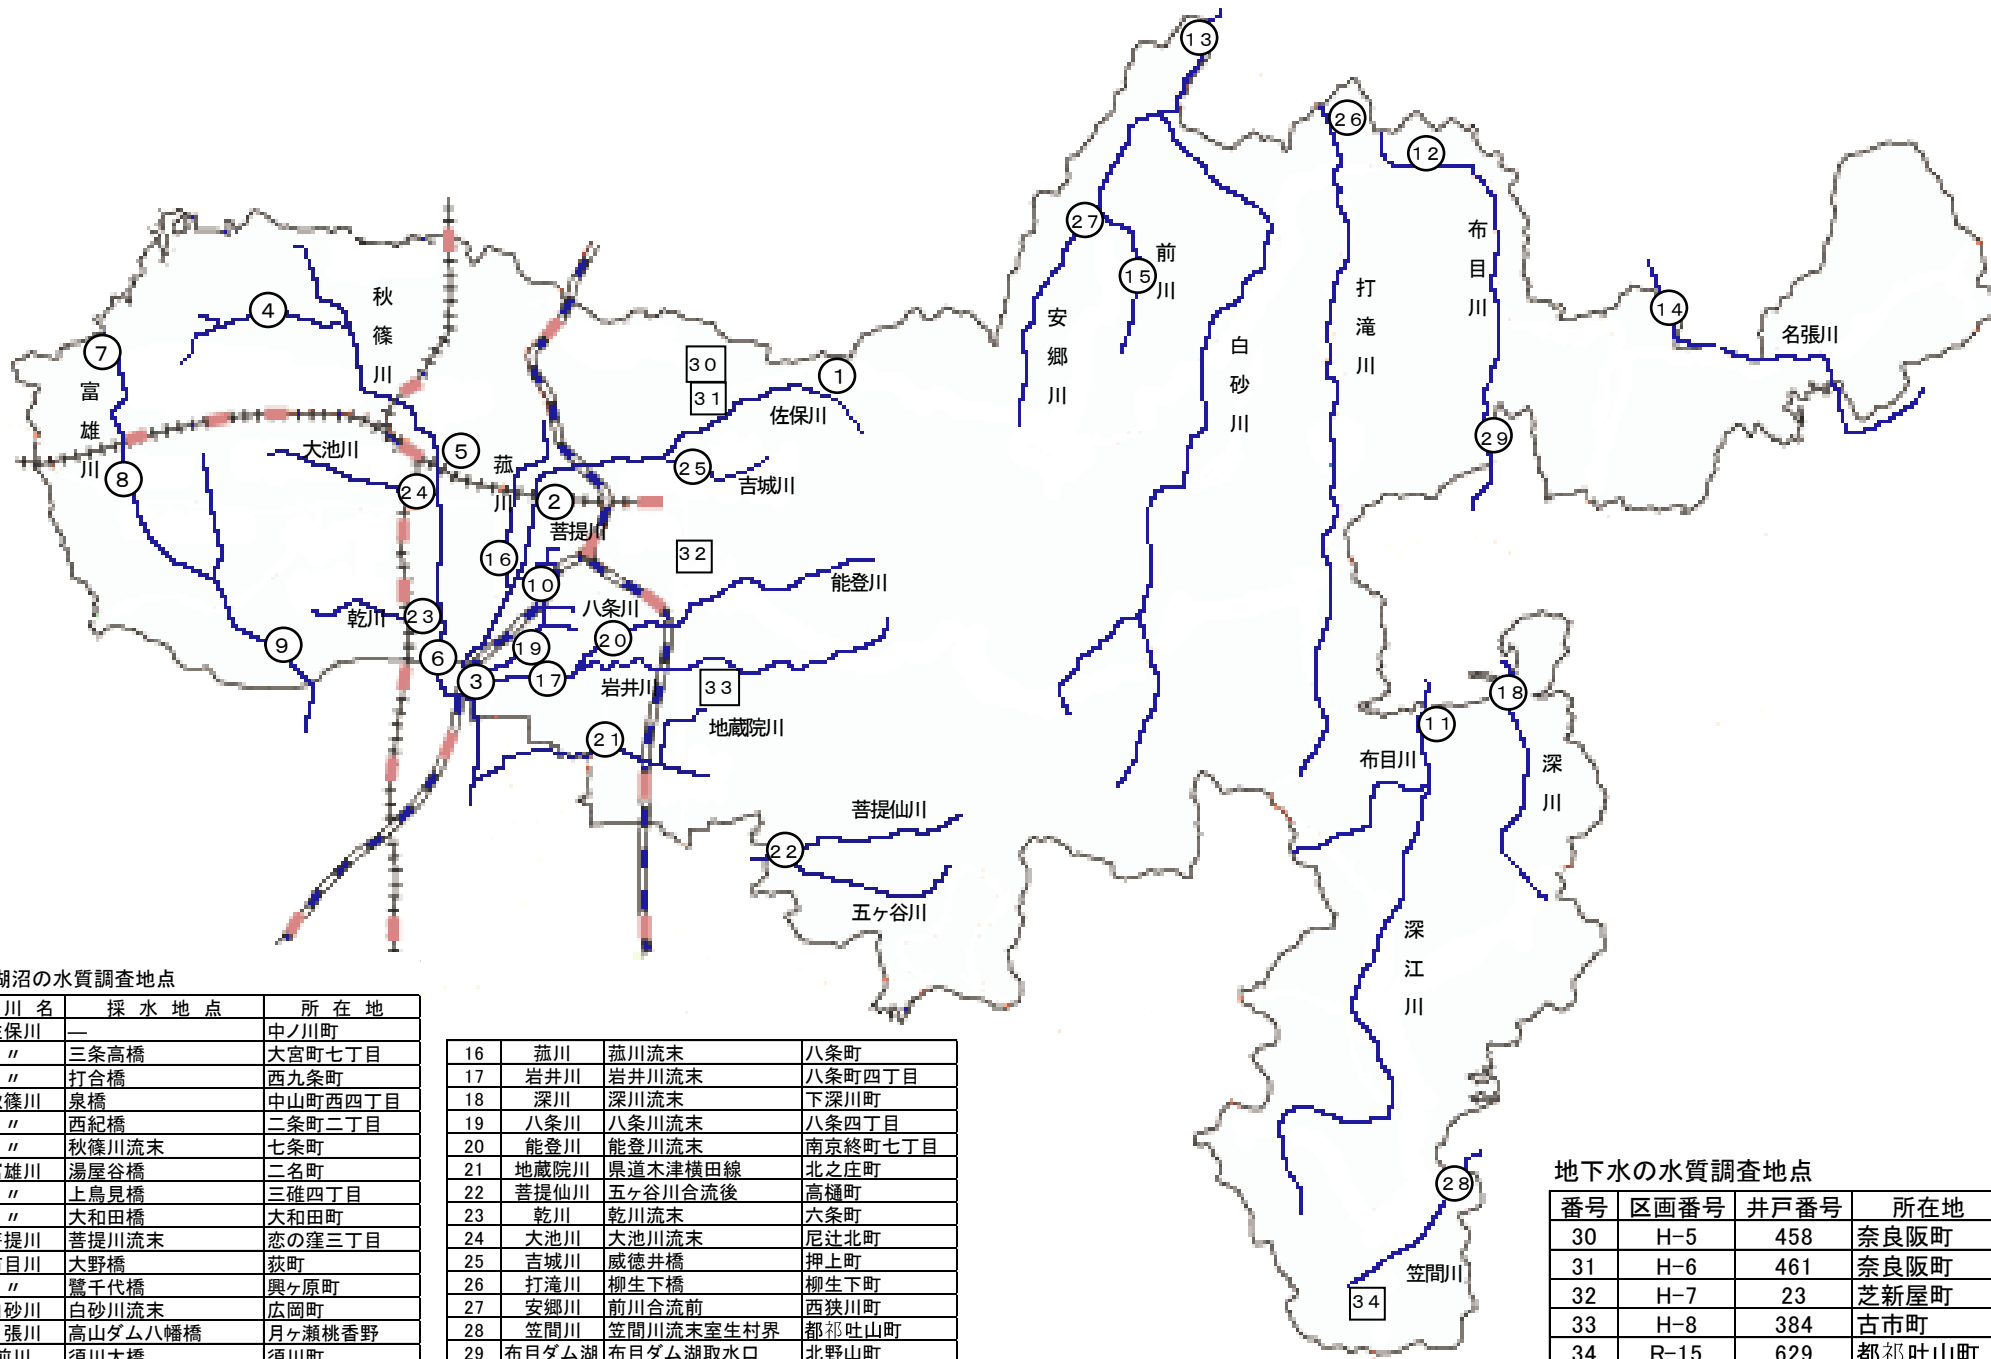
13
26
12
27
前川
15
布目川
安郷川
白砂川
打滝川
14
名張川
秋篠川
4
7
富雄川
30
31
1
佐保川
29
大池川
5
菰川
25
吉城川
8
24
2
菩提川
16
32
10
能登川
八条川
乾川
23
9
6
19
20
3
17
岩井川
33
18
11
地蔵院川
布目川
深川
21
菩提仙川
22
五ヶ谷川
深江川
28
笠間川
34

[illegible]湖沼の水質調査地点

| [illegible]川名 | 採水地点 | 所在地 |
|---|---|---|
| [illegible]保川 | — | 中ノ川町 |
| 〃 | 三条高橋 | 大宮町七丁目 |
| 〃 | 打合橋 | 西九条町 |
| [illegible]篠川 | 泉橋 | 中山町西四丁目 |
| 〃 | 西紀橋 | 二条町二丁目 |
| 〃 | 秋篠川流末 | 七条町 |
| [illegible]雄川 | 湯屋谷橋 | 二名町 |
| 〃 | 上鳥見橋 | 三碓四丁目 |
| 〃 | 大和田橋 | 大和田町 |
| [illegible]提川 | 菩提川流末 | 恋の窪三丁目 |
| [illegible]目川 | 大野橋 | 荻町 |
| 〃 | 鷺千代橋 | 興ヶ原町 |
| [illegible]砂川 | 白砂川流末 | 広岡町 |
| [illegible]張川 | 高山ダム八幡橋 | 月ヶ瀬桃香野 |
| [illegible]川 | 須川大橋 | 須川町 |

| 16 | 菰川 | 菰川流末 | 八条町 |
|---|---|---|---|
| 17 | 岩井川 | 岩井川流末 | 八条町四丁目 |
| 18 | 深川 | 深川流末 | 下深川町 |
| 19 | 八条川 | 八条川流末 | 八条四丁目 |
| 20 | 能登川 | 能登川流末 | 南京終町七丁目 |
| 21 | 地蔵院川 | 県道木津横田線 | 北之庄町 |
| 22 | 菩提仙川 | 五ヶ谷川合流後 | 高樋町 |
| 23 | 乾川 | 乾川流末 | 六条町 |
| 24 | 大池川 | 大池川流末 | 尼辻北町 |
| 25 | 吉城川 | 威徳井橋 | 押上町 |
| 26 | 打滝川 | 柳生下橋 | 柳生下町 |
| 27 | 安郷川 | 前川合流前 | 西狭川町 |
| 28 | 笠間川 | 笠間川流末室生村界 | 都祁吐山町 |
| 29 | 布目ダム湖 | 布目ダム湖取水口 | 北野山町 |

地下水の水質調査地点

| 番号 | 区画番号 | 井戸番号 | 所在地 |
|---|---|---|---|
| 30 | H-5 | 458 | 奈良阪町 |
| 31 | H-6 | 461 | 奈良阪町 |
| 32 | H-7 | 23 | 芝新屋町 |
| 33 | H-8 | 384 | 古市町 |
| 34 | R-15 | 629 | 都祁吐山町 |